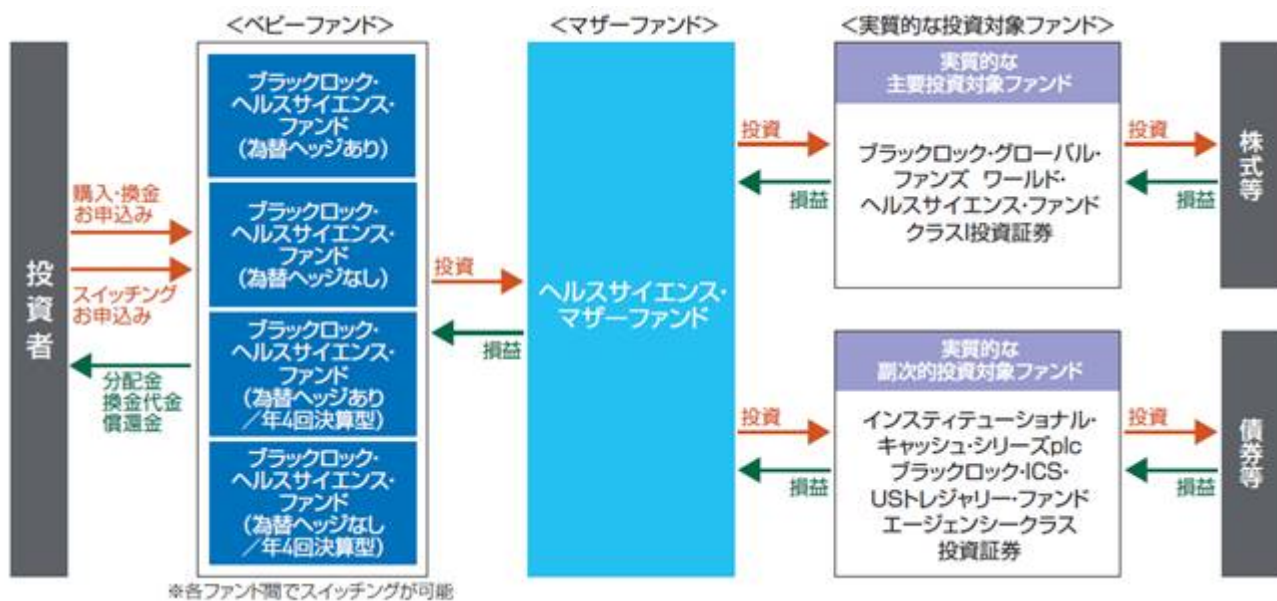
<ベビーファンド>

<マザーファンド>

<実質的な投資対象ファンド>

投資者

購入・換金お申込み

スイッチングお申込み

分配金
換金代金
償還金

ブラックロック・ヘルスサイエンス・ファンド（為替ヘッジあり）

ブラックロック・ヘルスサイエンス・ファンド（為替ヘッジなし）

ブラックロック・ヘルスサイエンス・ファンド（為替ヘッジあり／年4回決算型）

ブラックロック・ヘルスサイエンス・ファンド（為替ヘッジなし／年4回決算型）

※各ファンド間でスイッチングが可能

投資

損益

ヘルスサイエンス・マザーファンド

投資

損益

実質的な主要投資対象ファンド

ブラックロック・グローバル・ファンズ ワールド・ヘルスサイエンス・ファンド クラスI投資証券

投資

損益

株式等

投資

損益

実質的な副次的投資対象ファンド

インスティテューショナル・キャッシュ・シリーズplc ブラックロック・ICS・USトレジャリー・ファンド エージェンシークラス 投資証券

投資

損益

債券等